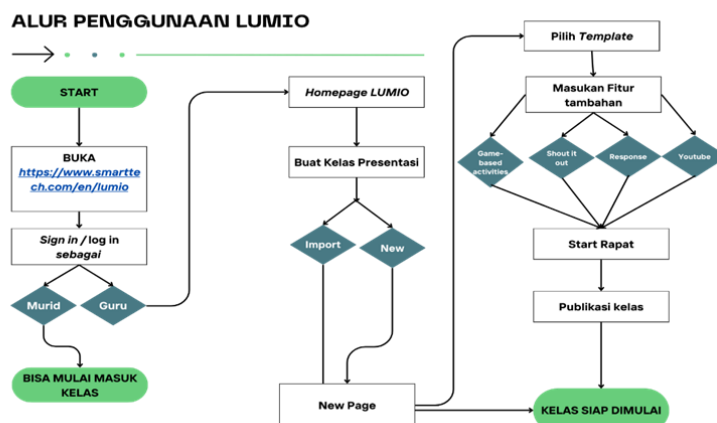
ALUR PENGGUNAAN LUMIO

START

BUKA
https://www.smarttech.com/en/lumio

Sign in / log in sebagai

Murid

Guru

BISA MULAI MASUK KELAS

Homepage LUMIO

Buat Kelas Presentasi

Import

New

New Page

Pilih Template

Masukan Fitur tambahan

Game-based activities

Shout it out

Response

Youtube

Start Rapat

Publikasi kelas

KELAS SIAP DIMULAI